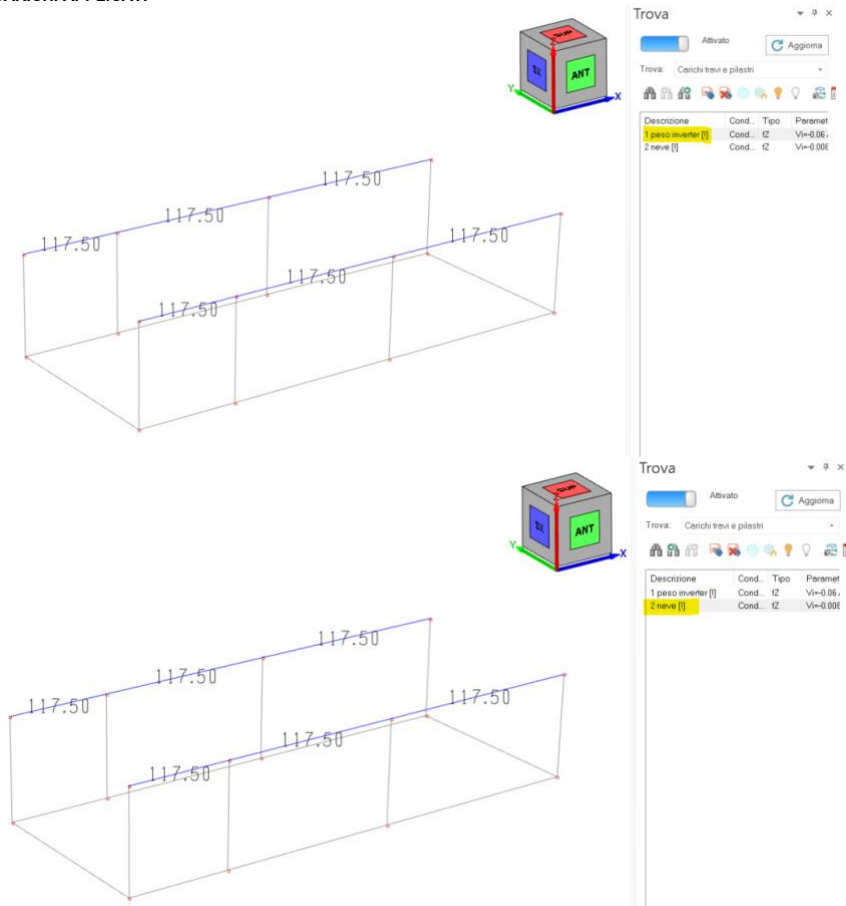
SX
ANT
Y
X

117.50
117.50
117.50
117.50
117.50
117.50

Trova
Attivato
Aggiorna
Trova: Carichi travi e pilastri

| Descrizione | Cond... | Tipo | Paramet |
|---|---|---|---|
| 1 peso inverter [!] | Cond... | fZ | Vi=-0.06 |
| 2 neve [!] | Cond... | fZ | Vi=-0.008 |

SX
ANT
Y
X

117.50
117.50
117.50
117.50
117.50
117.50

Trova
Attivato
Aggiorna
Trova: Carichi travi e pilastri

| Descrizione | Cond... | Tipo | Paramet |
|---|---|---|---|
| 1 peso inverter [!] | Cond... | fZ | Vi=-0.06 |
| 2 neve [!] | Cond... | fZ | Vi=-0.008 |